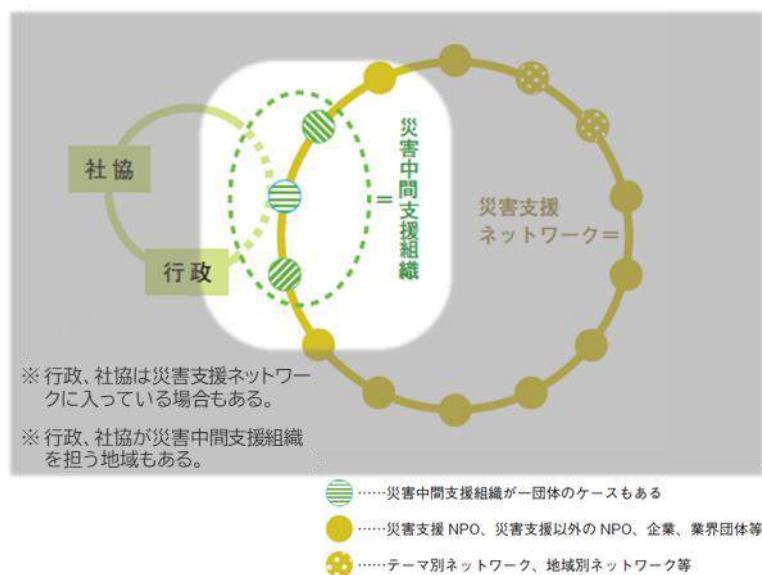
社協

行政

＝

災害中間支援組織

災害支援ネットワーク＝

※ 行政、社協は災害支援ネットワークに入っている場合もある。

※ 行政、社協が災害中間支援組織を担う地域もある。

……災害中間支援組織が一団体のケースもある

……災害支援 NPO、災害支援以外の NPO、企業、業界団体等

……テーマ別ネットワーク、地域別ネットワーク等